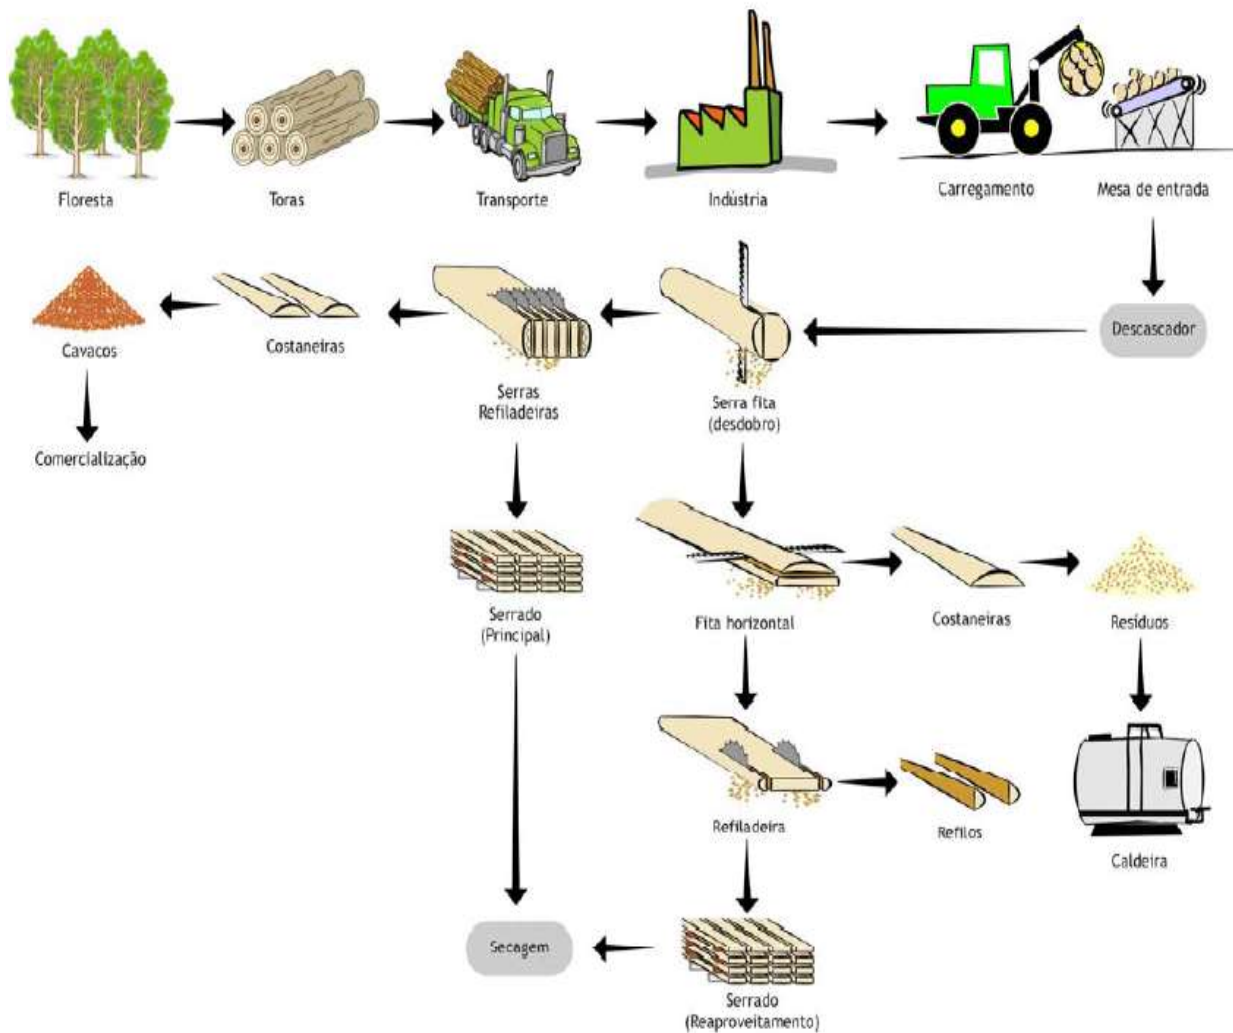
Floresta

Toras

Transporte

Indústria

Carregamento

Mesa de entrada

Cavacos

Costaneiras

Serras Refiladeiras

Serra fita (desdobro)

Descascador

Comercialização

Serrado (Principal)

Fita horizontal

Costaneiras

Resíduos

Refiladeira

Refilos

Caldeira

Secagem

Serrado (Reaproveitamento)